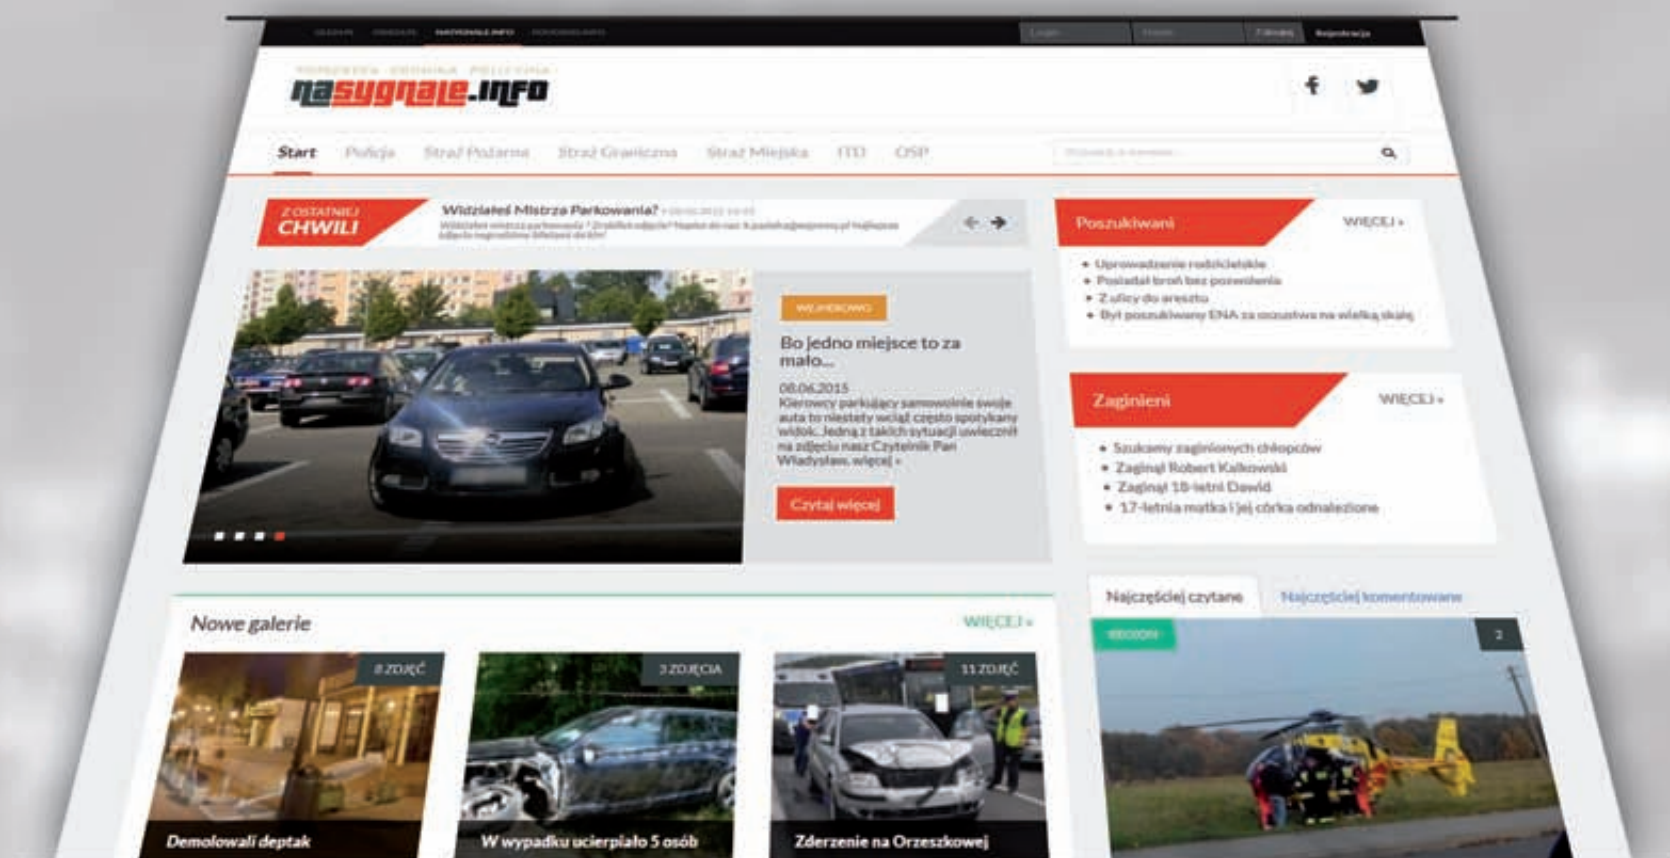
nasygnale.info

Start Policja Straż Pożarna Straż Graniczna Straż Miejska ITD OSP

Z OSTATNIEJ CHWILI

Widziałeś Mistrza Parkowania?

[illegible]

Poszukiwani WIĘCEJ »

• Uprowadzenie rodzicielskie
• Posiadał broń bez pozwolenia
• Z ulicy do aresztu
• Był poszukiwany ENA za oszustwa na wielką skalę

WOJEWÓDZTWO

Bo jedno miejsce to za mało...

08.06.2015
Kierowcy parkujący samowolnie swoje auta to niestety wciąż często spotykany widok. Jedną z takich sytuacji uwiecznił na zdjęciu nasz Czytelnik Pan Władysław. więcej »

Czytaj więcej

Zaginieni WIĘCEJ »

• Szukamy zaginionych chłopców
• Zaginął Robert Kalkowski
• Zaginął 18-letni Dawid
• 17-letnia matka i jej córka odnalezione

Nowe galerie WIĘCEJ »

8 ZDJĘĆ
Demolowali deptak

3 ZDJĘCIA
W wypadku ucierpiało 5 osób

11 ZDJĘĆ
Zderzenie na Orzeszkowej

Najczęściej czytane Najczęściej komentowane

REGION 2